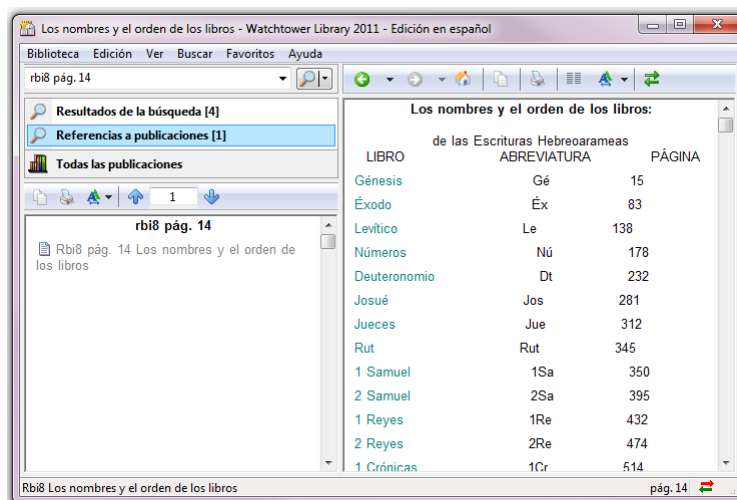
Los nombres y el orden de los libros - Watchtower Library 2011 - Edición en español

Biblioteca Edición Ver Buscar Favoritos Ayuda

rbi8 pág. 14

Resultados de la búsqueda [4]
Referencias a publicaciones [1]
Todas las publicaciones

1

rbi8 pág. 14

Rbi8 pág. 14 Los nombres y el orden de los libros

Los nombres y el orden de los libros:

de las Escrituras Hebreoarameas

| LIBRO | ABREVIATURA | PÁGINA |
|---|---|---|
| Génesis | Gé | 15 |
| Éxodo | Éx | 83 |
| Levítico | Le | 138 |
| Números | Nú | 178 |
| Deuteronomio | Dt | 232 |
| Josué | Jos | 281 |
| Jueces | Jue | 312 |
| Rut | Rut | 345 |
| 1 Samuel | 1Sa | 350 |
| 2 Samuel | 2Sa | 395 |
| 1 Reyes | 1Re | 432 |
| 2 Reyes | 2Re | 474 |
| 1 Crónicas | 1Cr | 514 |

Rbi8 Los nombres y el orden de los libros

pág. 14